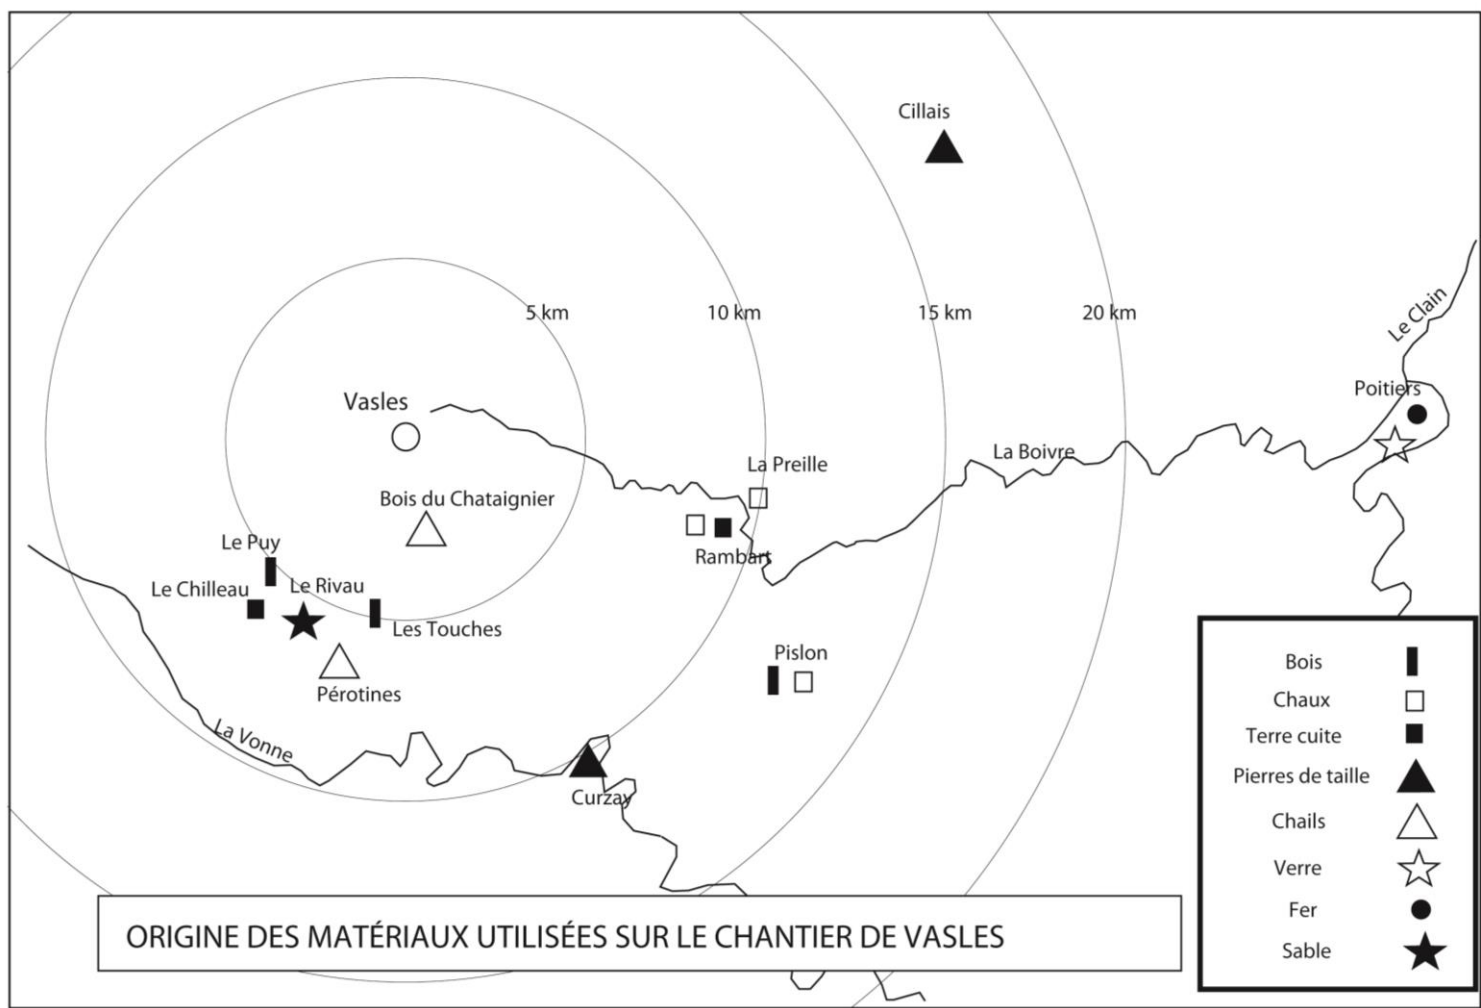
Cillais

5 km
10 km
15 km
20 km

Le Clain

Poitiers

Vasles

La Boivre

La Preille

Bois du Chataignier

Rambart

Le Puy

Le Chilleau

Le Rivau

Les Touches

Pérotines

Pislon

La Vonne

Curzay

Bois
Chaux
Terre cuite
Pierres de taille
Chails
Verre
Fer
Sable

ORIGINE DES MATÉRIAUX UTILISÉES SUR LE CHANTIER DE VASLES